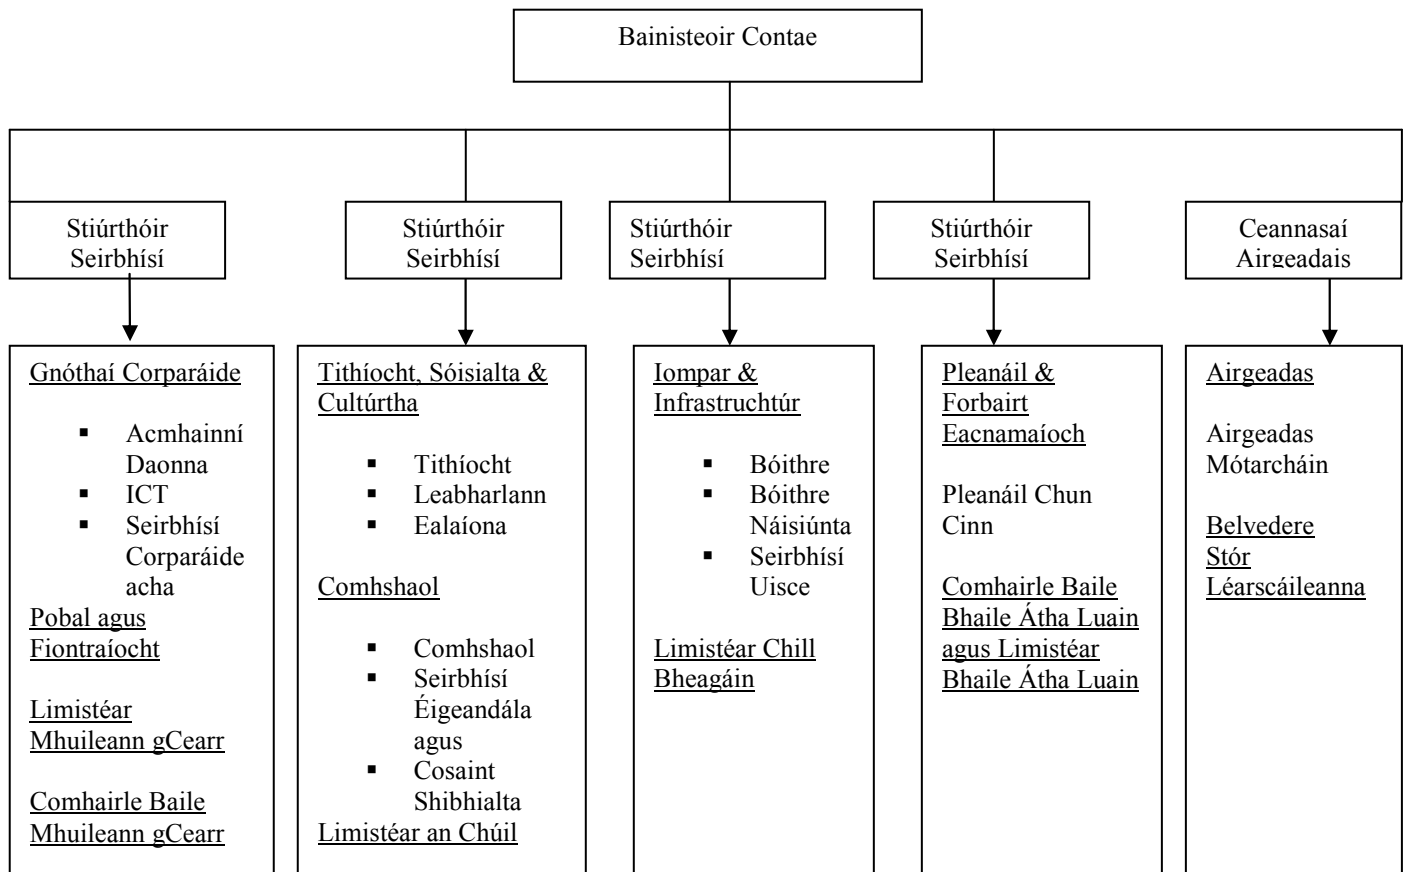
Bainisteoir Contae

Stiúrthóir Seirbhísí

Stiúrthóir Seirbhísí

Stiúrthóir Seirbhísí

Stiúrthóir Seirbhísí

Ceannasaí Airgeadais

Gnóthaí Corparáide

- Acmhainní Daonna
- ICT
- Seirbhísí Corparáideacha

Pobal agus Fiontraíocht

Limistéar Mhuileann gCearr

Comhairle Baile Mhuileann gCearr

Tithíocht, Sóisialta & Cultúrtha

- Tithíocht
- Leabharlann
- Ealaíona

Comhshaol

- Comhshaol
- Seirbhísí Éigeandála agus
- Cosaint Shibhialta

Limistéar an Chúil

Iompar & Infrastruchtúr

- Bóithre
- Bóithre Náisiúnta
- Seirbhísí Uisce

Limistéar Chill Bheagáin

Pleanáil & Forbairt Eacnamaíoch

Pleanáil Chun Cinn

Comhairle Baile Bhaile Átha Luain agus Limistéar Bhaile Átha Luain

Airgeadas

Airgeadas Mótarcháin

Belvedere Stór Léarscáileanna